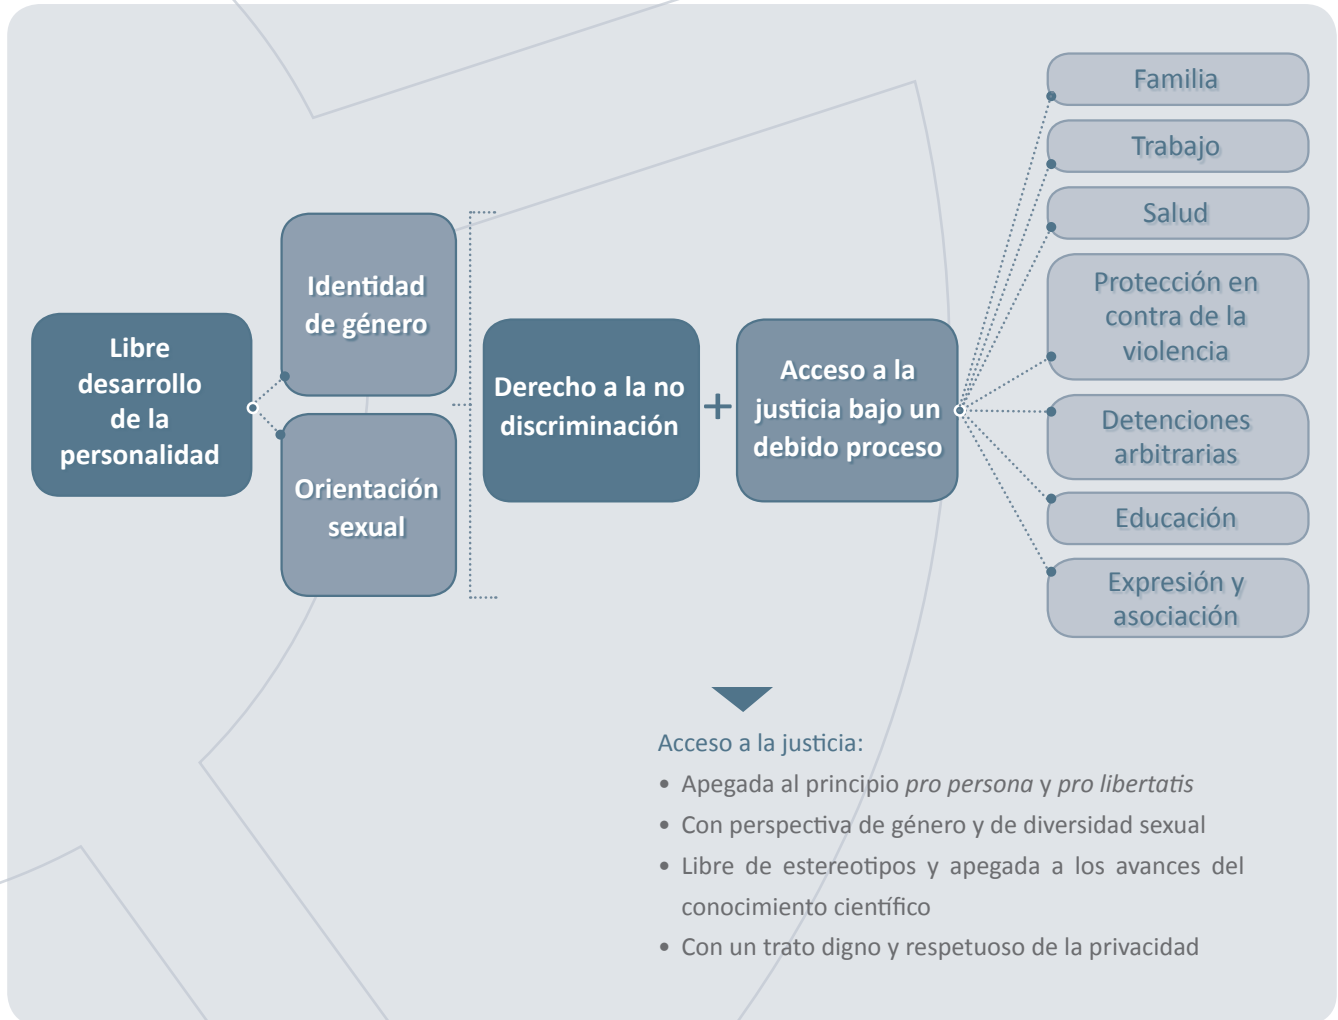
Libre desarrollo de la personalidad

Identidad de género

Orientación sexual

Derecho a la no discriminación

+

Acceso a la justicia bajo un debido proceso

Familia

Trabajo

Salud

Protección en contra de la violencia

Detenciones arbitrarias

Educación

Expresión y asociación

Acceso a la justicia:

• Apegada al principio *pro persona* y *pro libertatis*
• Con perspectiva de género y de diversidad sexual
• Libre de estereotipos y apegada a los avances del conocimiento científico
• Con un trato digno y respetuoso de la privacidad